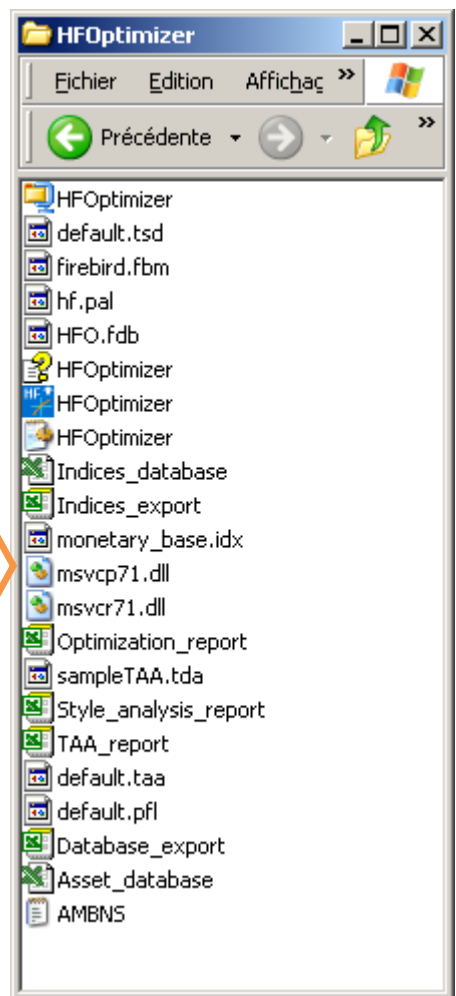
HFOptimizer

Fichier Edition Affichag »

Précédente »

HFOptimizer
default.tsd
firebird.fbm
hf.pal
HFO.fdb
HFOptimizer
HFOptimizer
HFOptimizer
Indices_database
Indices_export
monetary_base.idx
msvcp71.dll
msvcr71.dll
Optimization_report
sampleTAA.tda
Style_analysis_report
TAA_report
default.taa
default.pfl
Database_export
Asset_database
AMBNS